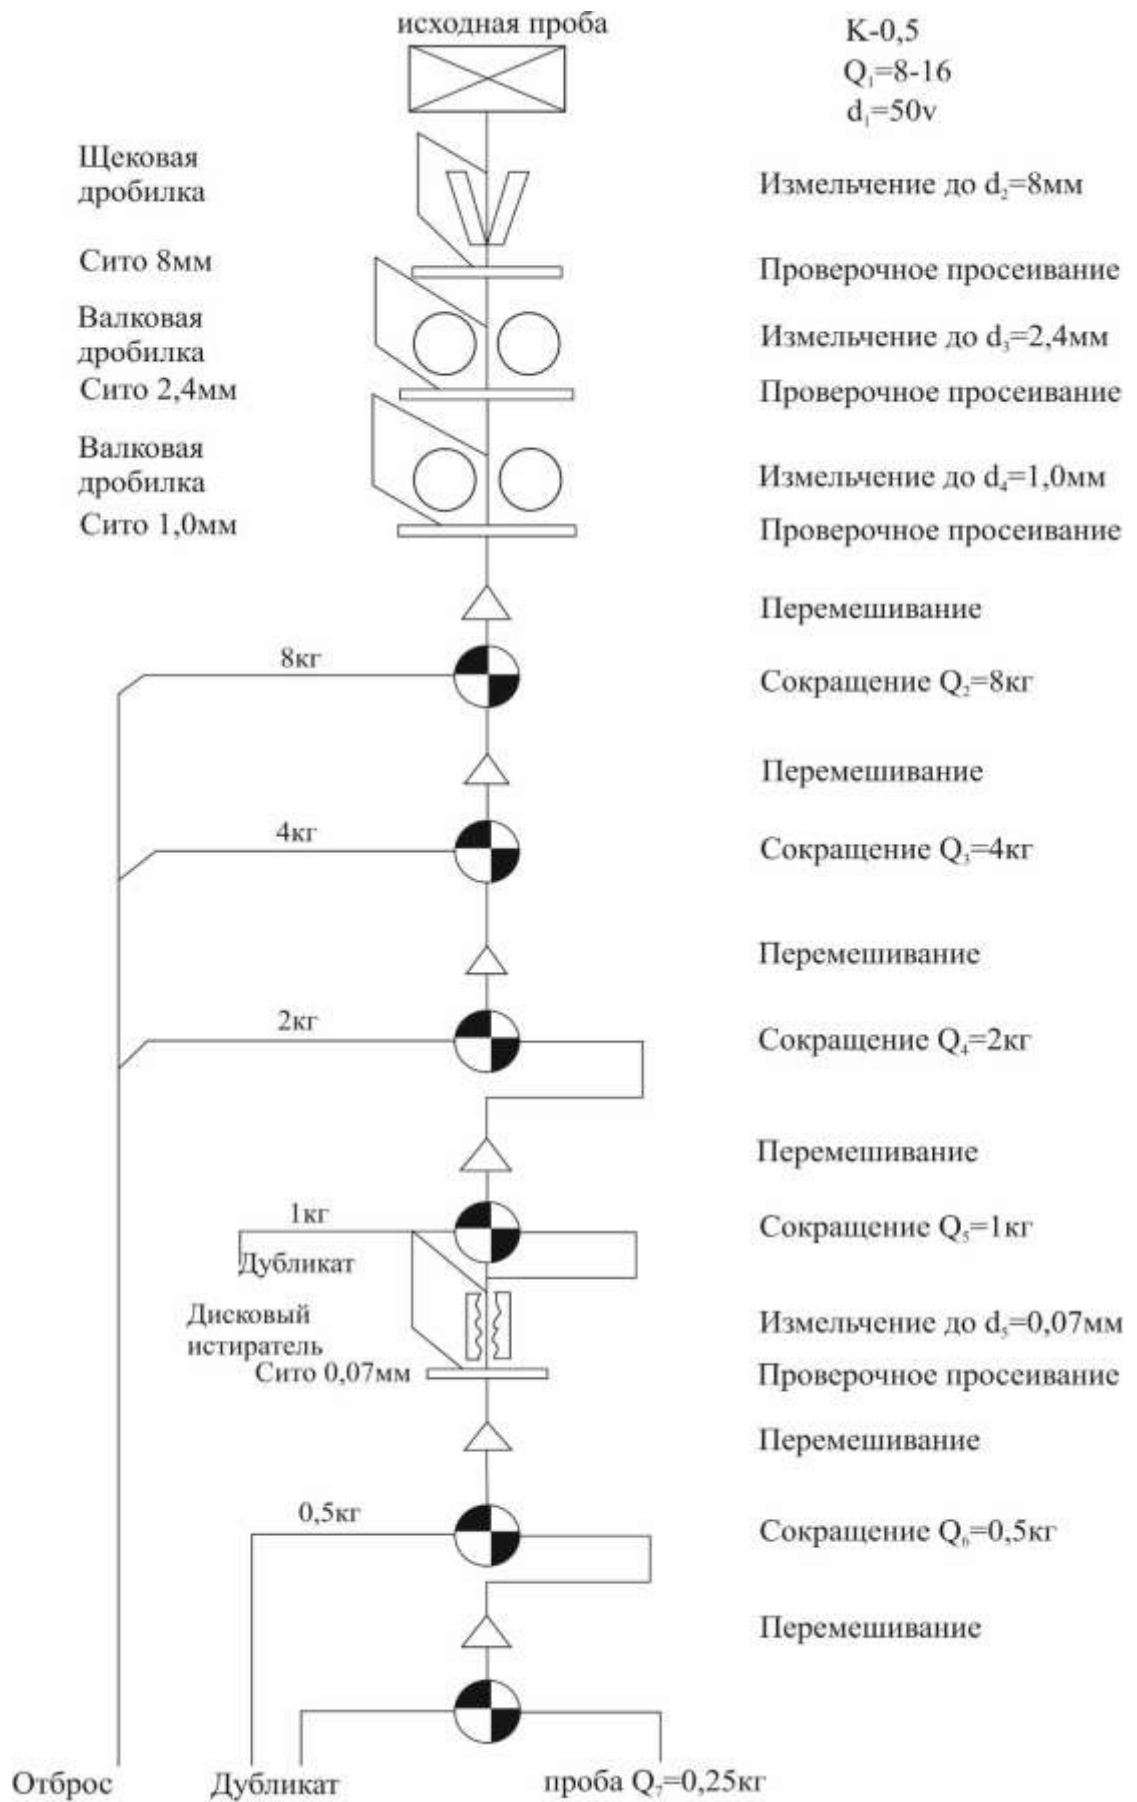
исходная проба

K-0,5
$Q_1$=8-16
$d_1$=50v

Щековая дробилка

Измельчение до $d_2$=8мм

Сито 8мм

Проверочное просеивание

Валковая дробилка

Измельчение до $d_3$=2,4мм

Сито 2,4мм

Проверочное просеивание

Валковая дробилка

Измельчение до $d_4$=1,0мм

Сито 1,0мм

Проверочное просеивание

Перемешивание

8кг

Сокращение $Q_2$=8кг

Перемешивание

4кг

Сокращение $Q_3$=4кг

Перемешивание

2кг

Сокращение $Q_4$=2кг

Перемешивание

1кг

Сокращение $Q_5$=1кг

Дубликат

Дисковый истиратель

Измельчение до $d_5$=0,07мм

Сито 0,07мм

Проверочное просеивание

Перемешивание

0,5кг

Сокращение $Q_6$=0,5кг

Перемешивание

Отброс

Дубликат

проба $Q_7$=0,25кг